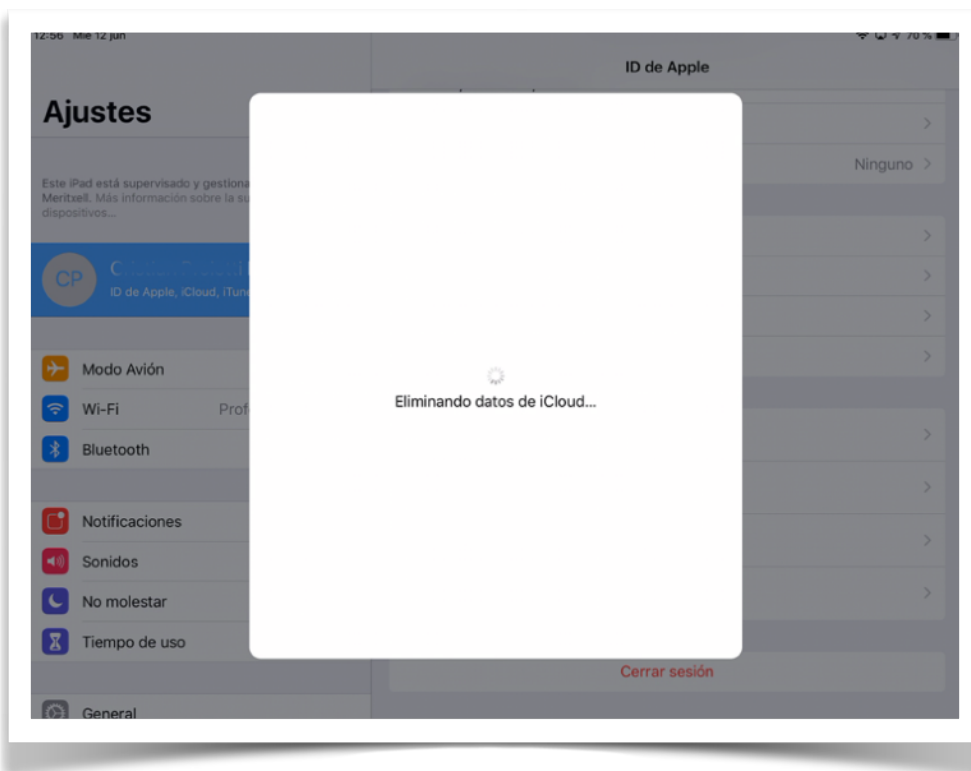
12:56 Mié 12 jun

ID de Apple

Ajustes

Este iPad está supervisado y gestiona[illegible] Meritxell. Más información sobre la su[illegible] dispositivos...

CP
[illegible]
ID de Apple, iCloud, iTun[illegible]

Ninguno

Modo Avión
Wi-Fi Prof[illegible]
Bluetooth

Notificaciones
Sonidos
No molestar
Tiempo de uso

General

Eliminando datos de iCloud...

Cerrar sesión